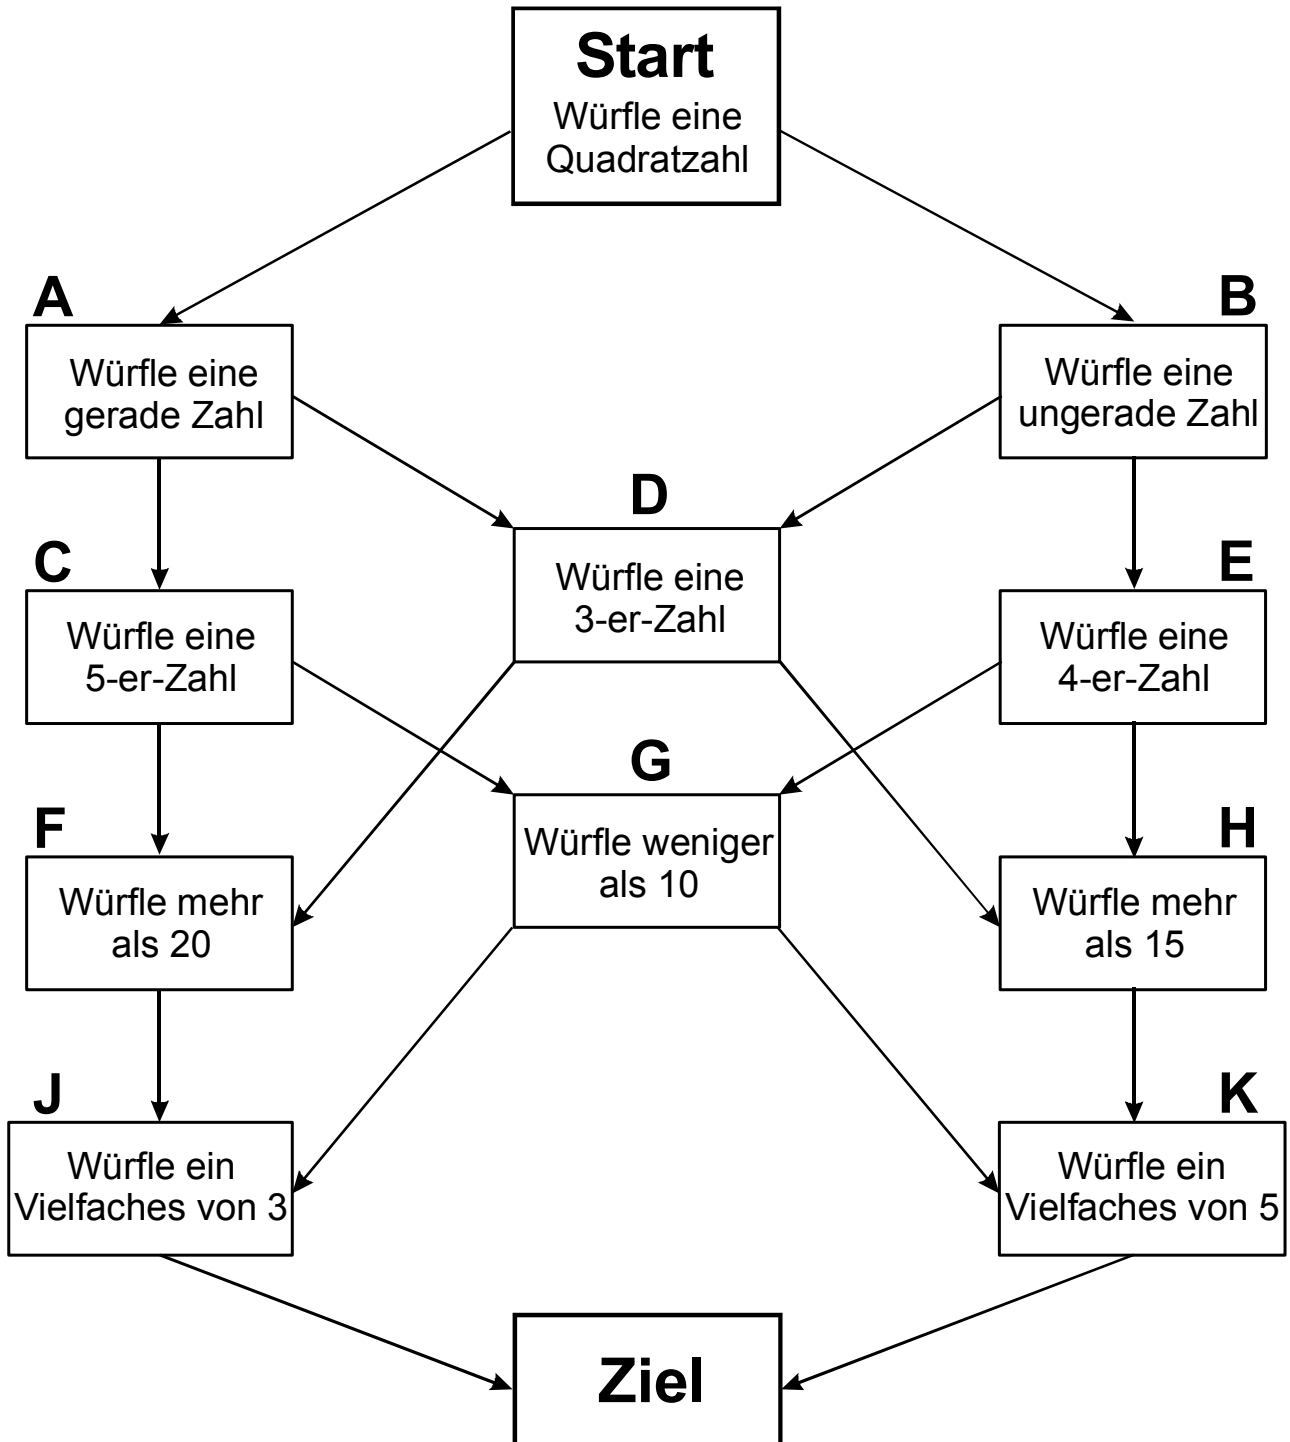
Start
Würfle eine Quadratzahl

A
Würfle eine gerade Zahl

B
Würfle eine ungerade Zahl

D
Würfle eine 3-er-Zahl

C
Würfle eine 5-er-Zahl

E
Würfle eine 4-er-Zahl

G
Würfle weniger als 10

F
Würfle mehr als 20

H
Würfle mehr als 15

J
Würfle ein Vielfaches von 3

K
Würfle ein Vielfaches von 5

Ziel